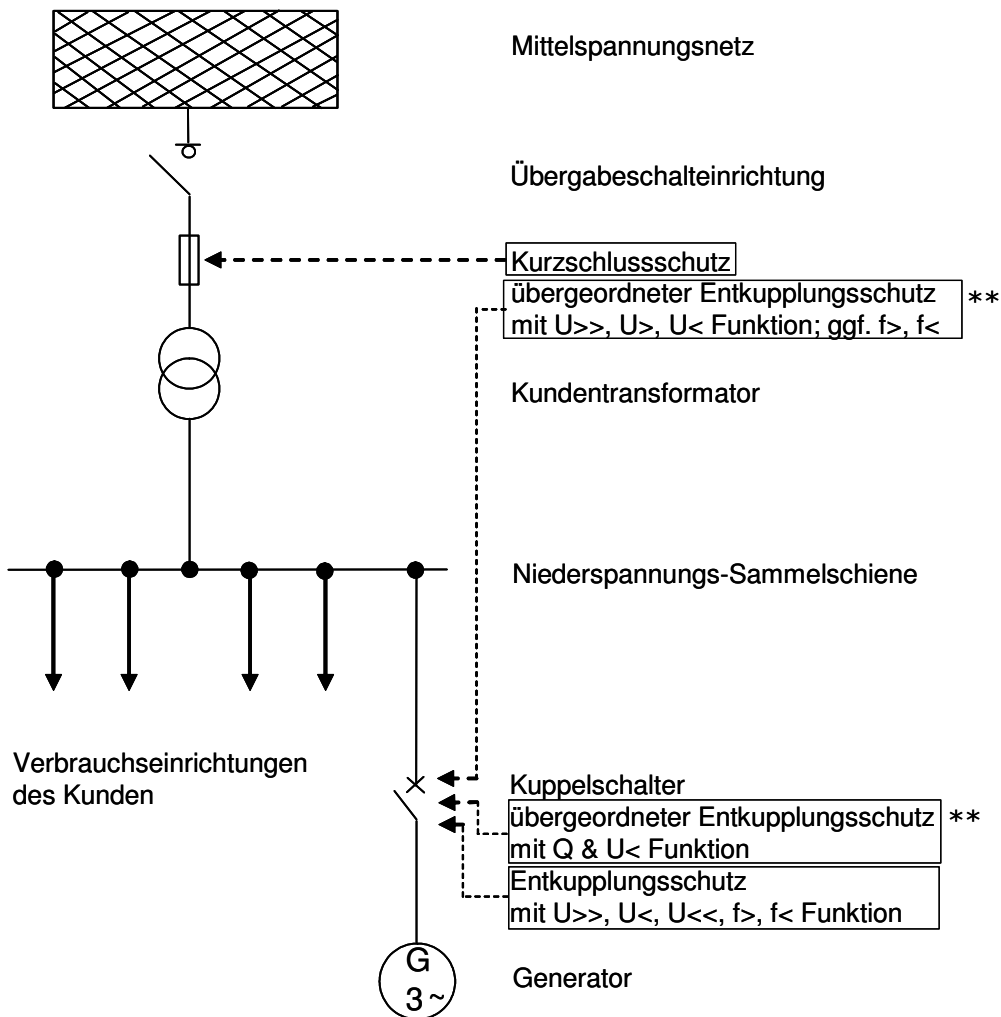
Mittelspannungsnetz

Übergabeschalteinrichtung

Kurzschlussschutz

übergeordneter Entkupplungsschutz mit U>>, U>, U< Funktion; ggf. f>, f< **

Kundentransformator

Niederspannungs-Sammelschiene

Verbrauchseinrichtungen des Kunden

Kuppelschalter

übergeordneter Entkupplungsschutz mit Q & U< Funktion **

Entkupplungsschutz mit U>>, U<, U<<, f>, f< Funktion

G
3 ~

Generator